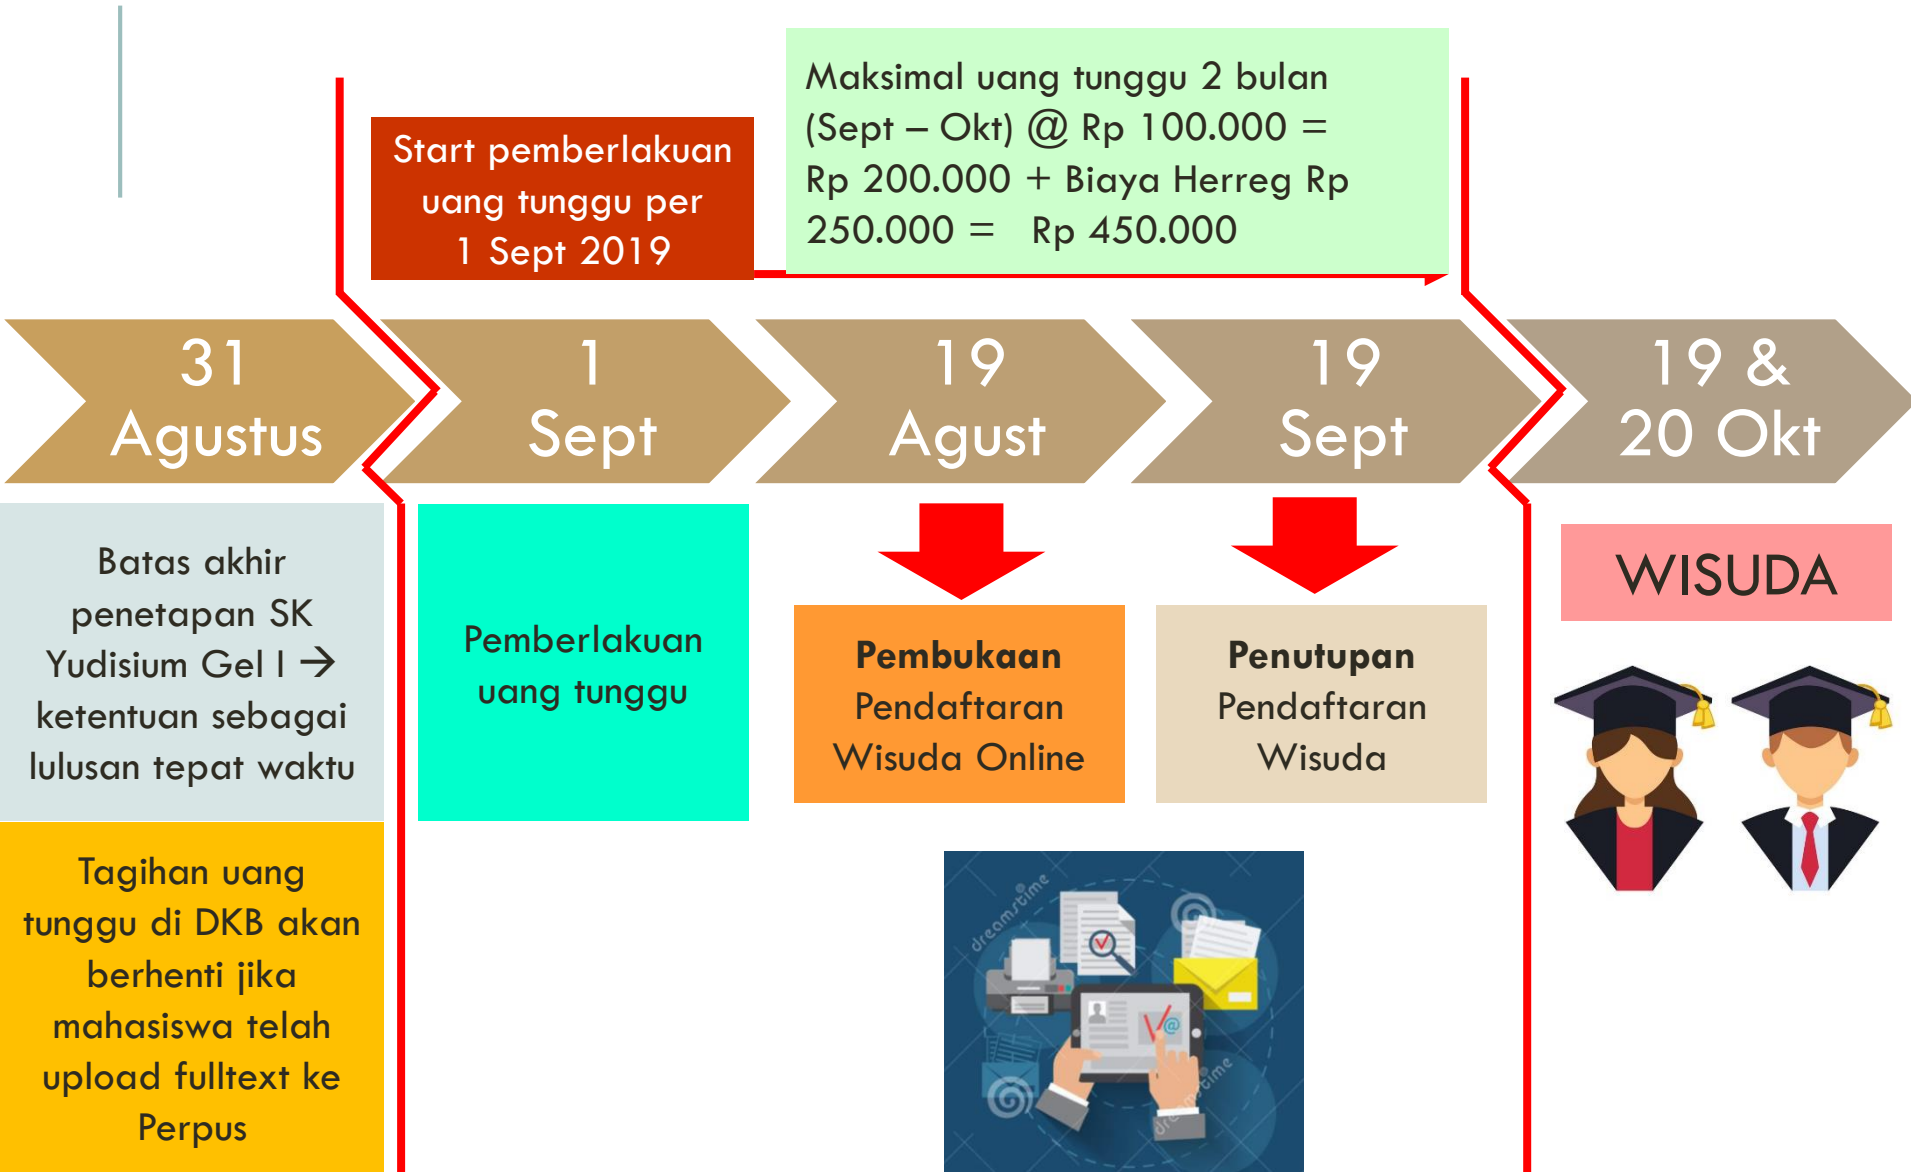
Start pemberlakuan uang tunggu per 1 Sept 2019

Maksimal uang tunggu 2 bulan (Sept – Okt) @ Rp 100.000 = Rp 200.000 + Biaya Herreg Rp 250.000 = Rp 450.000

31 Agustus

1 Sept

19 Agust

19 Sept

19 & 20 Okt

Batas akhir penetapan SK Yudisium Gel I → ketentuan sebagai lulusan tepat waktu

Pemberlakuan uang tunggu

**Pembukaan** Pendaftaran Wisuda Online

**Penutupan** Pendaftaran Wisuda

WISUDA

Tagihan uang tunggu di DKB akan berhenti jika mahasiswa telah upload fulltext ke Perpus

dreamstime

dreamstime